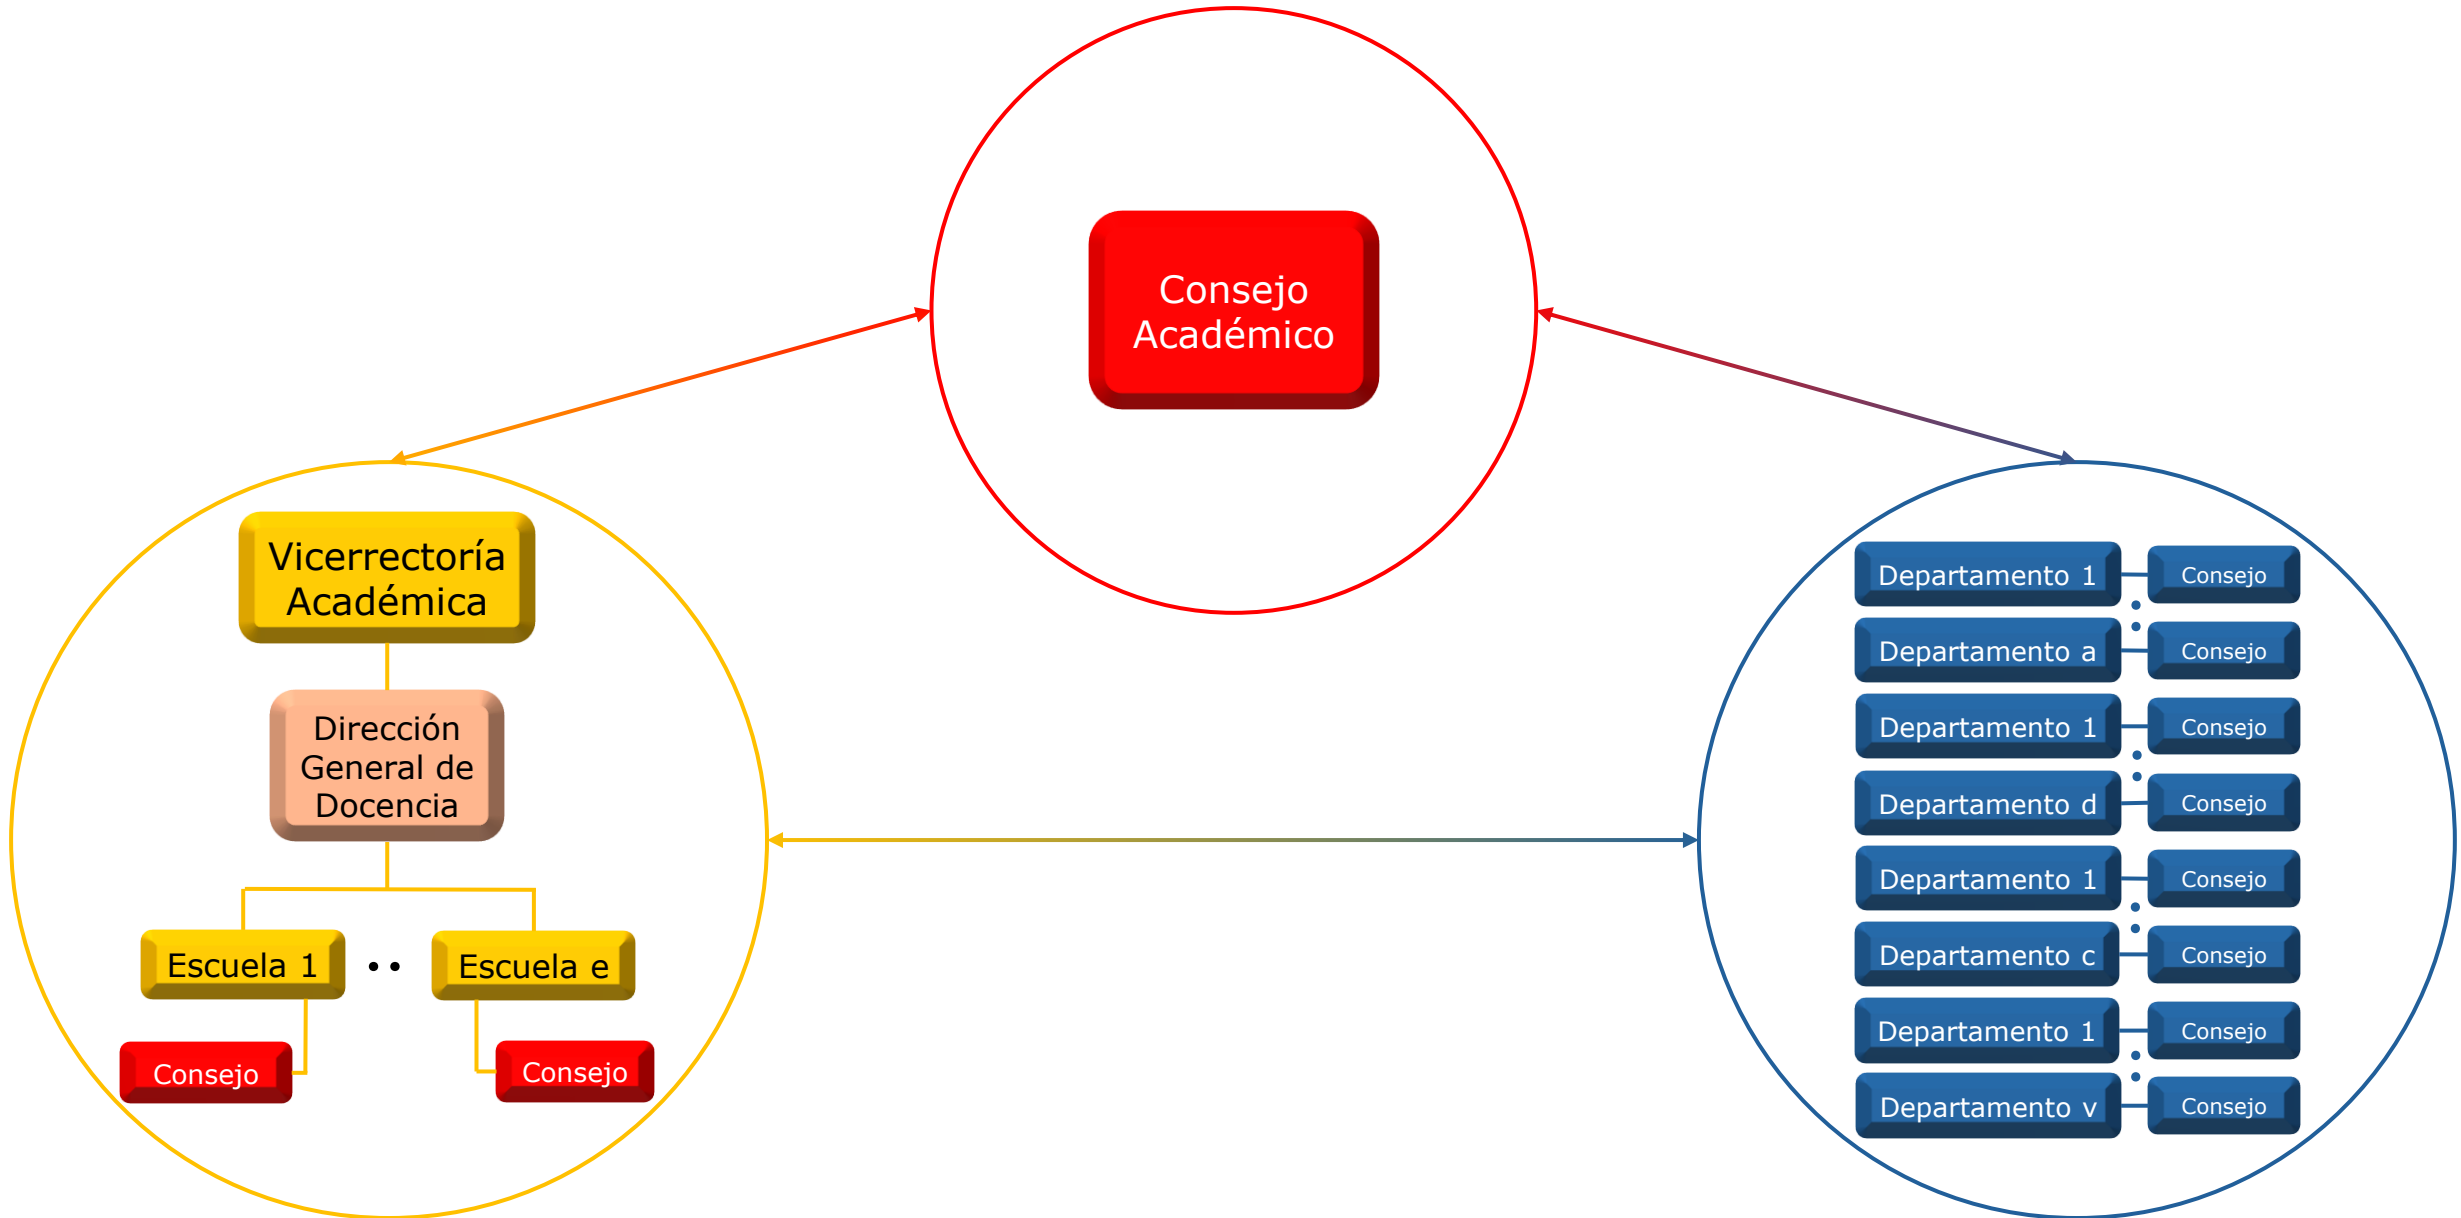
Consejo Académico

Vicerrectoría Académica

Dirección General de Docencia

Escuela 1 •• Escuela e

Consejo

Consejo

Departamento 1 Consejo
Departamento a Consejo
Departamento 1 Consejo
Departamento d Consejo
Departamento 1 Consejo
Departamento c Consejo
Departamento 1 Consejo
Departamento v Consejo